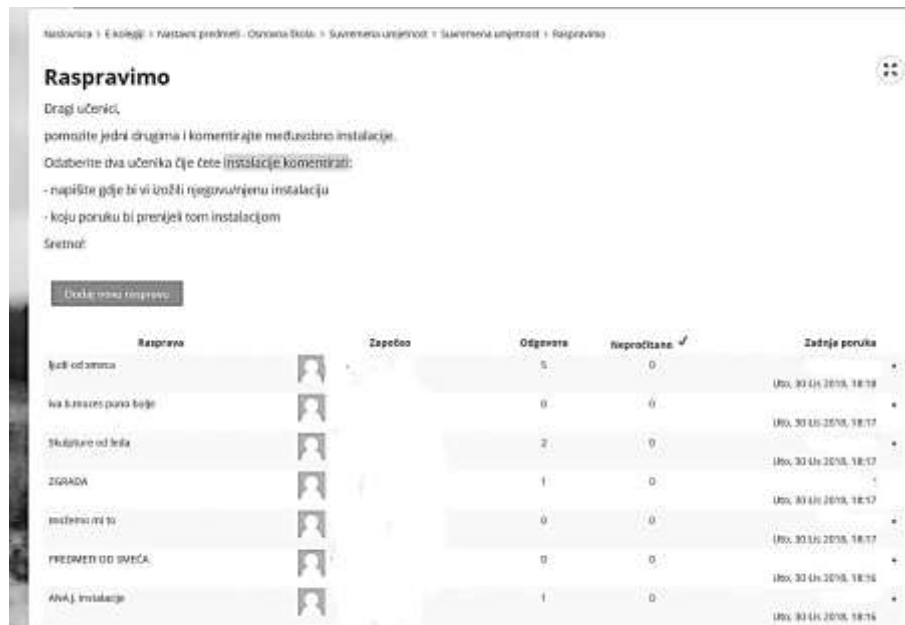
Naslovnica > E-kolegiji > Nastavni predmeti - Osnovna škola > Suvremena umjetnost > Suvremena umjetnost > Raspravimo

Raspravimo

Dragi učenici,

pomozite jedni drugima i komentirajte međusobno instalacije.

Odaberite dva učenika čije ćete instalacije komentirati:

- napišite gdje bi vi izožili njegovu/njenu instalaciju

- koju poruku bi prenijeli tom instalacijom

Sretno!

Dodaj novu raspravu

| Rasprava | Započeo | Odgovora | Nepročitano ✓ | Zadnja poruka |
|---|---|---|---|---|
| ljudi od smeća | | 5 | 0 | Uto, 30 Lis 2018, 18:18 |
| Iva kutiacas puno boje | | 0 | 0 | Uto, 30 Lis 2018, 18:17 |
| Skulpture od leda | | 2 | 0 | Uto, 30 Lis 2018, 18:17 |
| ZGRADA | | 1 | 0 | Uto, 30 Lis 2018, 18:17 |
| možemo mi to | | 0 | 0 | Uto, 30 Lis 2018, 18:17 |
| PREDMETI OD SMEĆA | | 0 | 0 | Uto, 30 Lis 2018, 18:16 |
| ANA J. instalacije | | 1 | 0 | Uto, 30 Lis 2018, 18:16 |